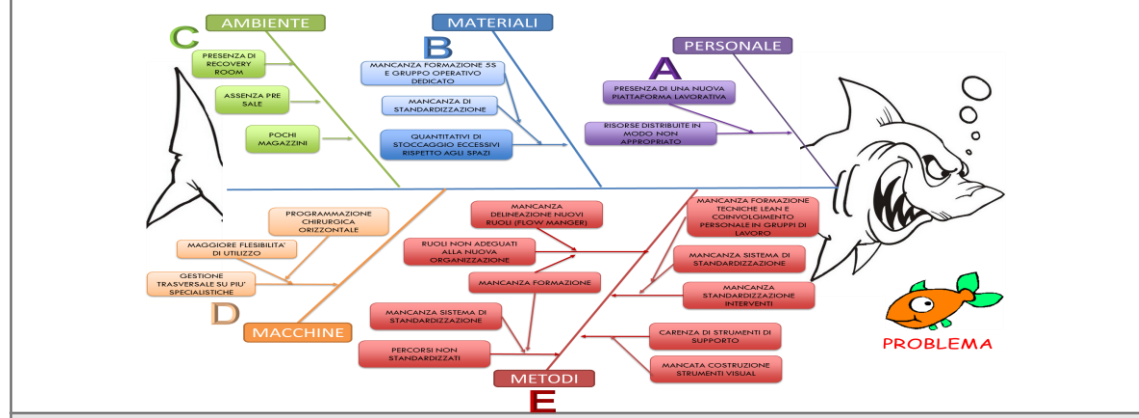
AMBIENTE

C

PRESENZA DI RECOVERY ROOM

ASSENZA PRE SALE

POCHI MAGAZZINI

MATERIALI

B

MANCANZA FORMAZIONE 5S E GRUPPO OPERATIVO DEDICATO

MANCANZA DI STANDARDIZZAZIONE

QUANTITATIVI DI STOCCAGGIO ECCESSIVI RISPETTO AGLI SPAZI

PERSONALE

A

PRESENZA DI UNA NUOVA PIATTAFORMA LAVORATIVA

RISORSE DISTRIBUITE IN MODO NON APPROPRIATO

PROGRAMMAZIONE CHIRURGICA ORIZZONTALE

MAGGIORE FLESIBILITA' DI UTILIZZO

GESTIONE TRASVERSALE SU PIU' SPECIALISTICHE

D

MACCHINE

MANCANZA DELINEAZIONE NUOVI RUOLI (FLOW MANGER)

RUOLI NON ADEGUATI ALLA NUOVA ORGANIZZAZIONE

MANCANZA FORMAZIONE

MANCANZA SISTEMA DI STANDARDIZZAZIONE

PERCORSI NON STANDARDIZZATI

MANCANZA FORMAZIONE TECNICHE LEAN E COINVOLGIMENTO PERSONALE IN GRUPPI DI LAVORO

MANCANZA SISTEMA DI STANDARDIZZAZIONE

MANCANZA STANDARDIZZAZIONE INTERVENTI

CARENZA DI STRUMENTI DI SUPPORTO

MANCATA COSTRUZIONE STRUMENTI VISUAL

METODI

E

PROBLEMA